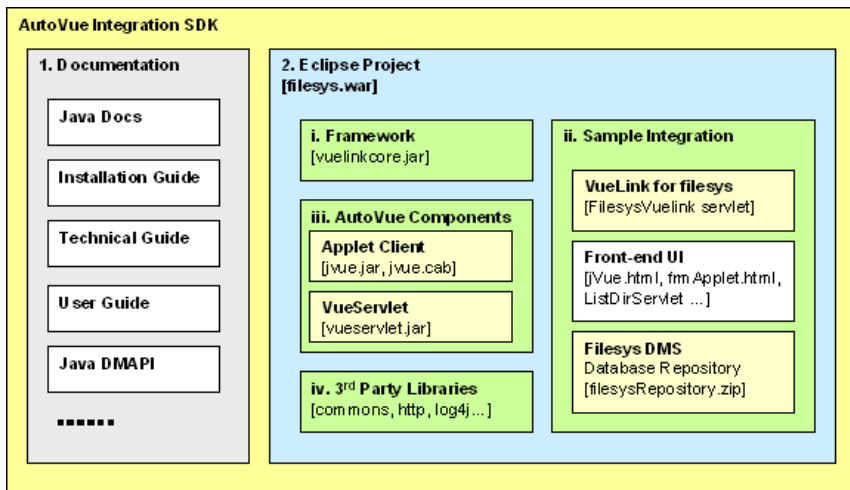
AutoVue Integration SDK

1. Documentation

Java Docs

Installation Guide

Technical Guide

User Guide

Java DMAPI

......

2. Eclipse Project
[filesys.war]

i. Framework
[vuelinkcore.jar]

iii. AutoVue Components

Applet Client
[jvue.jar, jvue.cab]

VueServlet
[vueservlet.jar]

iv. 3$^{rd}$ Party Libraries
[commons, http, log4j...]

ii. Sample Integration

VueLink for filesys
[FilesysVuelink servlet]

Front-end UI
[jVue.html, frmApplet.html, ListDirServlet ...]

Filesys DMS
Database Repository
[filesysRepository.zip]